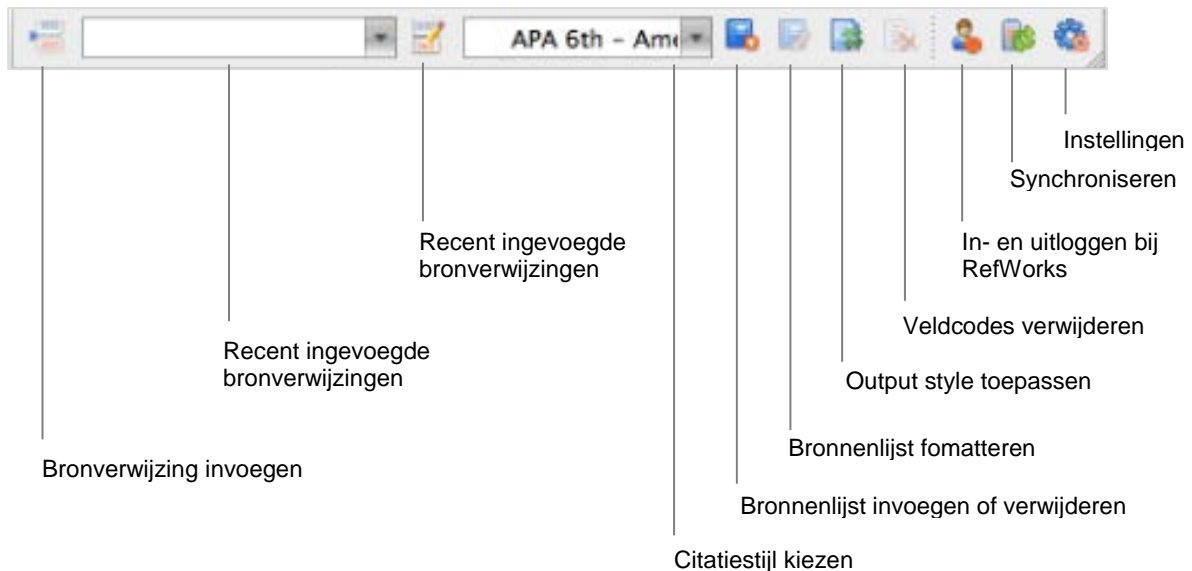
APA 6th - Am

Instellingen

Synchroniseren

In- en uitloggen bij RefWorks

Recent ingevoegde bronverwijzingen

Veldcodes verwijderen

Recent ingevoegde bronverwijzingen

Output style toepassen

Bronnenlijst fomatteren

Bronverwijzing invoegen

Bronnenlijst invoegen of verwijderen

Citatiestijl kiezen